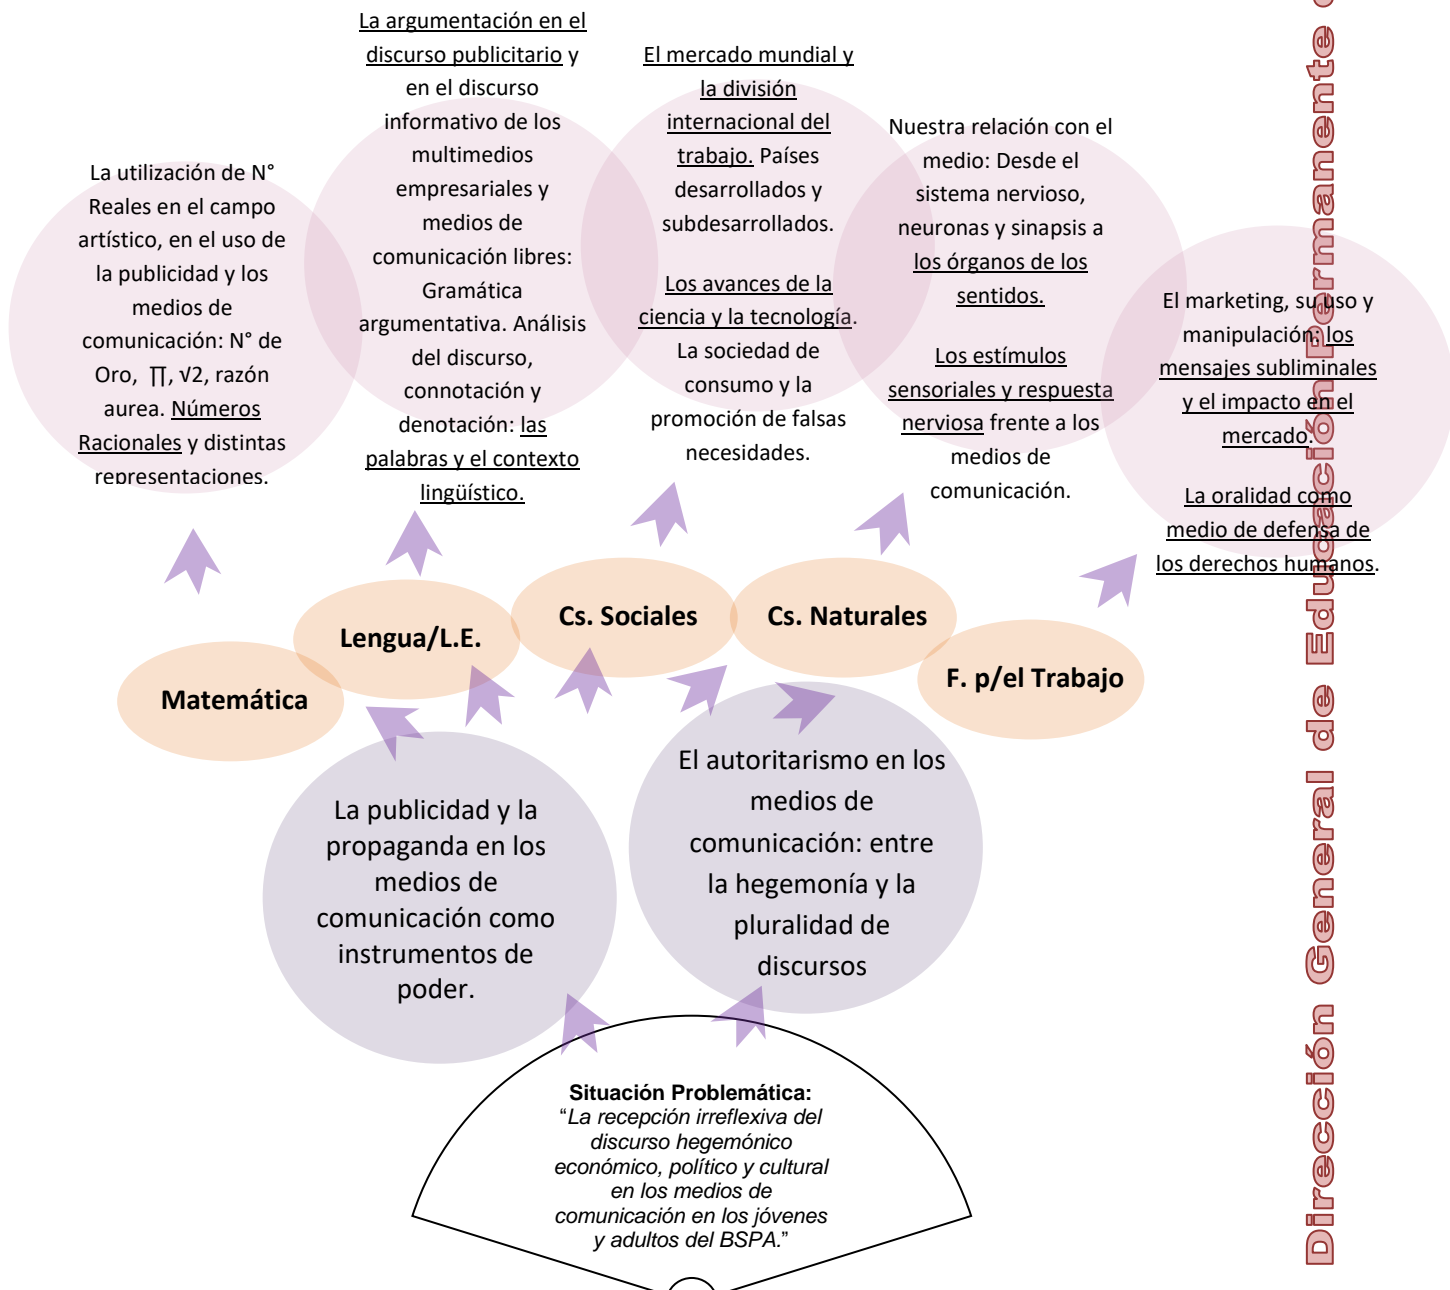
La utilización de N° Reales en el campo artístico, en el uso de la publicidad y los medios de comunicación: N° de Oro, ∏, √2, razón aurea. Números Racionales y distintas representaciones.

La argumentación en el discurso publicitario y en el discurso informativo de los multimedios empresariales y medios de comunicación libres: Gramática argumentativa. Análisis del discurso, connotación y denotación: las palabras y el contexto lingüístico.

El mercado mundial y la división internacional del trabajo. Países desarrollados y subdesarrollados.

Los avances de la ciencia y la tecnología. La sociedad de consumo y la promoción de falsas necesidades.

Nuestra relación con el medio: Desde el sistema nervioso, neuronas y sinapsis a los órganos de los sentidos.

Los estímulos sensoriales y respuesta nerviosa frente a los medios de comunicación.

El marketing, su uso y manipulación, los mensajes subliminales y el impacto en el mercado.

La oralidad como medio de defensa de los derechos humanos.

Matemática

Lengua/L.E.

Cs. Sociales

Cs. Naturales

F. p/el Trabajo

La publicidad y la propaganda en los medios de comunicación como instrumentos de poder.

El autoritarismo en los medios de comunicación: entre la hegemonía y la pluralidad de discursos

Situación Problemática:
"La recepción irreflexiva del discurso hegemónico económico, político y cultural en los medios de comunicación en los jóvenes y adultos del BSPA."

Dirección General de Educación Permanente